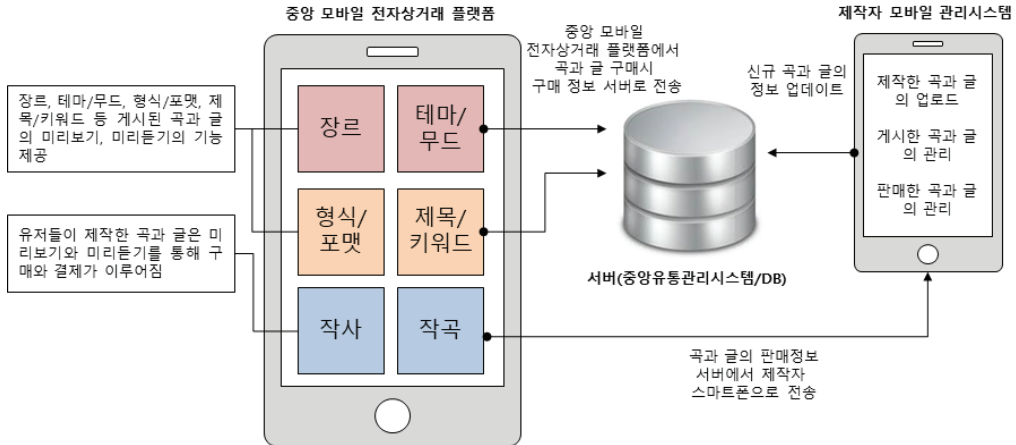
중앙 모바일 전자상거래 플랫폼

제작자 모바일 관리시스템

중앙 모바일 전자상거래 플랫폼에서 곡과 글 구매시 구매 정보 서버로 전송

신규 곡과 글의 정보 업데이트

장르, 테마/무드, 형식/포맷, 제목/키워드 등 게시된 곡과 글의 미리보기, 미리듣기의 기능 제공

장르

테마/무드

형식/포맷

제목/키워드

유저들이 제작한 곡과 글은 미리보기와 미리듣기를 통해 구매와 결제가 이루어짐

작사

작곡

서버(중앙유통관리시스템/DB)

제작한 곡과 글의 업로드

게시한 곡과 글의 관리

판매한 곡과 글의 관리

곡과 글의 판매정보 서버에서 제작자 스마트폰으로 전송